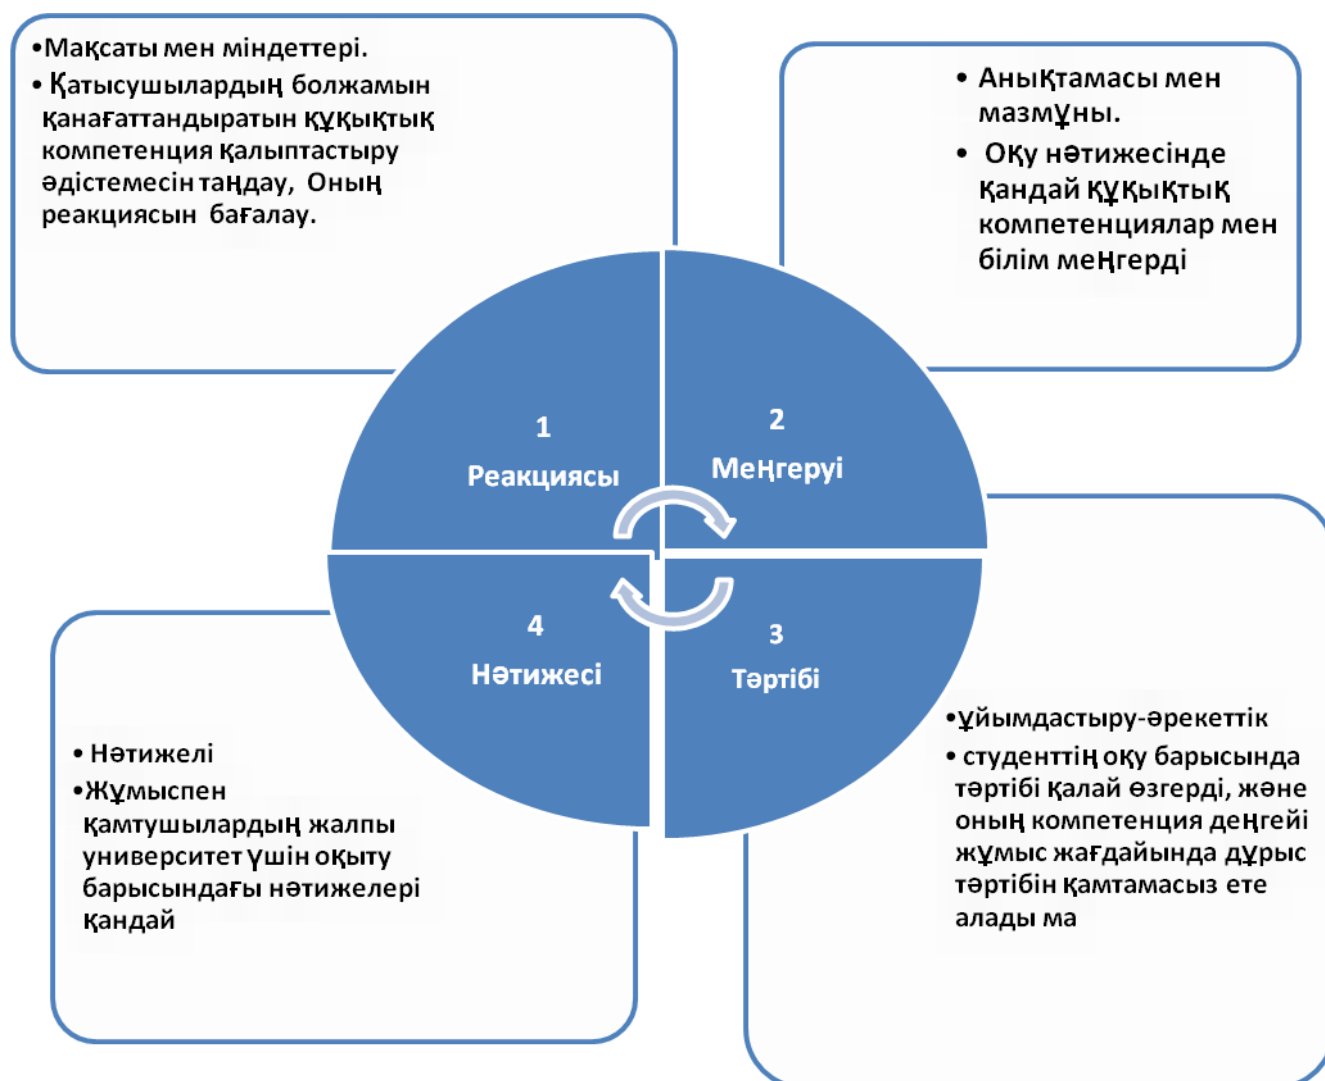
•Мақсаты мен міндеттері.
• Қатысушылардың болжамын қанағаттандыратын құқықтық компетенция қалыптастыру әдістемесін таңдау, Оның реакциясын бағалау.

• Анықтамасы мен мазмұны.
• Оқу нәтижесінде қандай құқықтық компетенциялар мен білім меңгерді

1
Реакциясы

2
Меңгеруі

4
Нәтижесі

3
Тәртібі

•ұйымдастыру-әрекеттік
• студенттің оқу барысында тәртібі қалай өзгерді, және оның компетенция деңгейі жұмыс жағдайында дұрыс тәртібін қамтамасыз ете алады ма

• Нәтижелі
•Жұмыспен қамтушылардың жалпы университет үшін оқыту барысындағы нәтижелері қандай